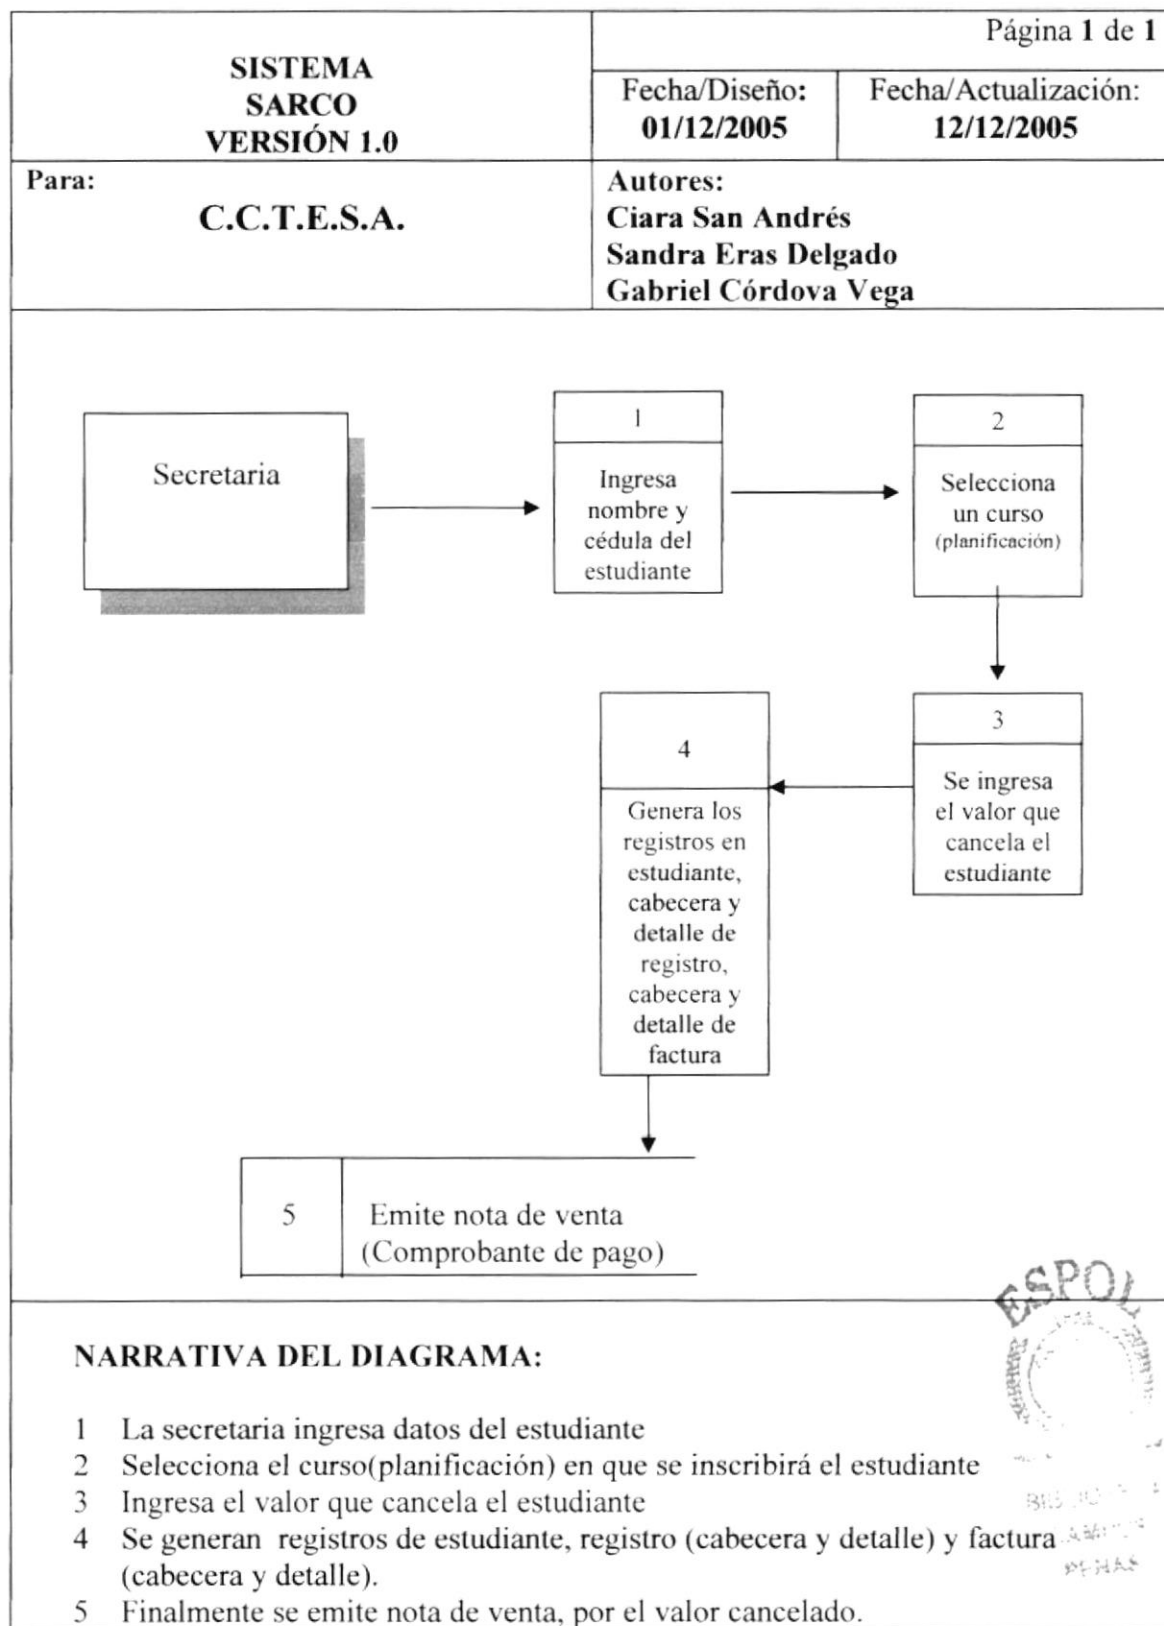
| SISTEMA SARCO VERSIÓN 1.0 | Página **1** de **1** | |
|---|---|---|
| | Fecha/Diseño: **01/12/2005** | Fecha/Actualización: **12/12/2005** |
| Para: **C.C.T.E.S.A.** | Autores: Ciara San Andrés Sandra Eras Delgado Gabriel Córdova Vega | |

Secretaria

1
Ingresa nombre y cédula del estudiante

2
Selecciona un curso (planificación)

3
Se ingresa el valor que cancela el estudiante

4
Genera los registros en estudiante, cabecera y detalle de registro, cabecera y detalle de factura

5 Emite nota de venta (Comprobante de pago)

ESPOL

NARRATIVA DEL DIAGRAMA:

1 La secretaria ingresa datos del estudiante
2 Selecciona el curso(planificación) en que se inscribirá el estudiante
3 Ingresa el valor que cancela el estudiante
4 Se generan registros de estudiante, registro (cabecera y detalle) y factura (cabecera y detalle).
5 Finalmente se emite nota de venta, por el valor cancelado.